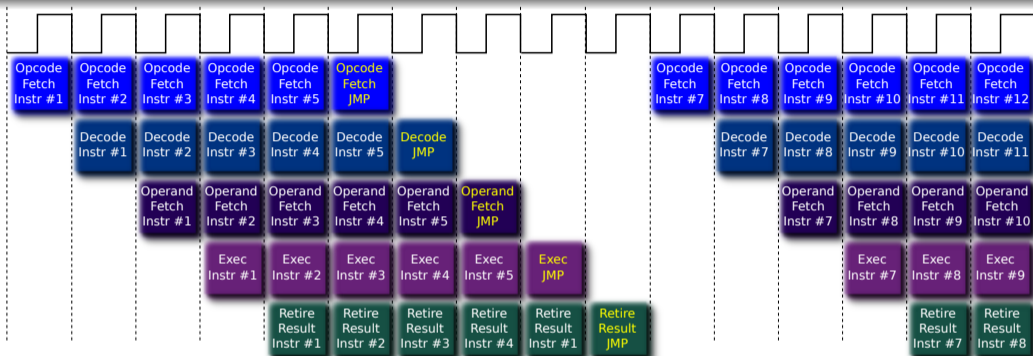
| Opcode Fetch Instr #1 | Opcode Fetch Instr #2 | Opcode Fetch Instr #3 | Opcode Fetch Instr #4 | Opcode Fetch Instr #5 | Opcode Fetch JMP | | | | | Opcode Fetch Instr #7 | Opcode Fetch Instr #8 | Opcode Fetch Instr #9 | Opcode Fetch Instr #10 | Opcode Fetch Instr #11 | Opcode Fetch Instr #12 |
|---|---|---|---|---|---|---|---|---|---|---|---|---|---|---|---|
| | Decode Instr #1 | Decode Instr #2 | Decode Instr #3 | Decode Instr #4 | Decode Instr #5 | Decode JMP | | | | | Decode Instr #7 | Decode Instr #8 | Decode Instr #9 | Decode Instr #10 | Decode Instr #11 |
| | | Operand Fetch Instr #1 | Operand Fetch Instr #2 | Operand Fetch Instr #3 | Operand Fetch Instr #4 | Operand Fetch Instr #5 | Operand Fetch JMP | | | | | Operand Fetch Instr #7 | Operand Fetch Instr #8 | Operand Fetch Instr #9 | Operand Fetch Instr #10 |
| | | | Exec Instr #1 | Exec Instr #2 | Exec Instr #3 | Exec Instr #4 | Exec Instr #5 | Exec JMP | | | | | Exec Instr #7 | Exec Instr #8 | Exec Instr #9 |
| | | | | Retire Result Instr #1 | Retire Result Instr #2 | Retire Result Instr #3 | Retire Result Instr #4 | Retire Result Instr #1 | Retire Result JMP | | | | | Retire Result Instr #7 | Retire Result Instr #8 |